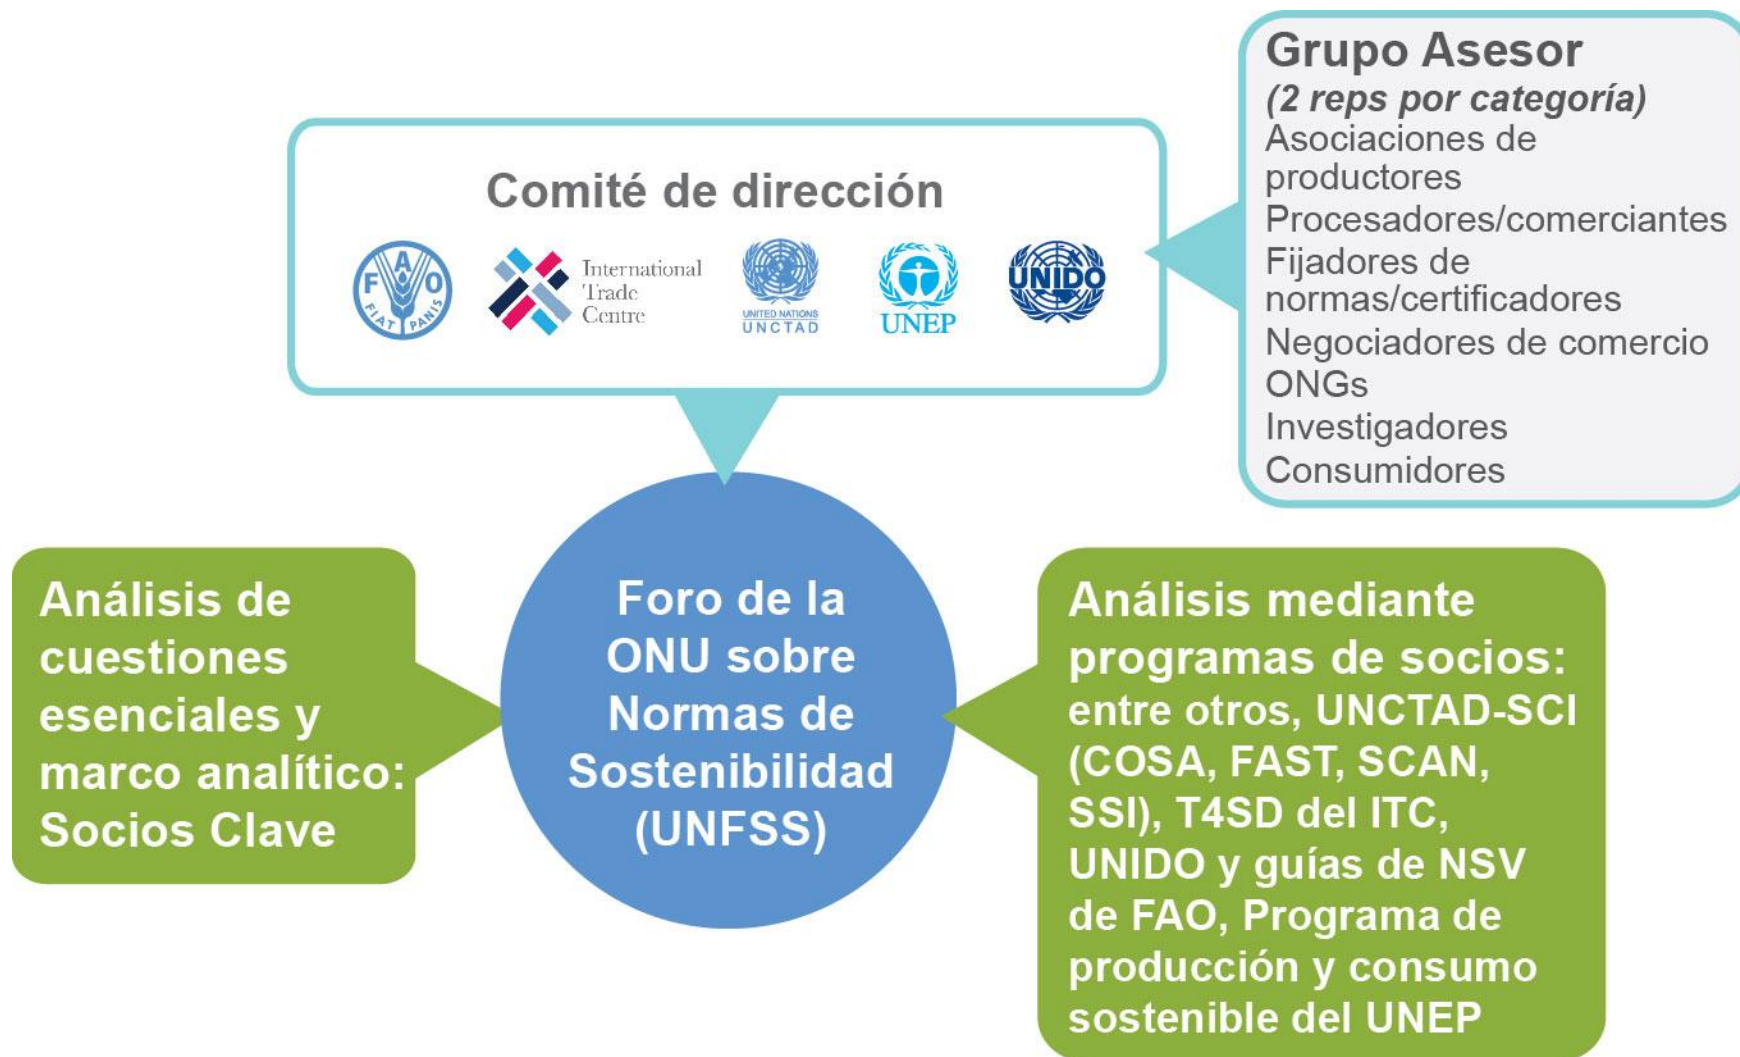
Grupo Asesor
(2 reps por categoría)
Asociaciones de productores
Procesadores/comerciantes
Fijadores de normas/certificadores
Negociadores de comercio
ONGs
Investigadores
Consumidores

Comité de dirección

FAO FIAT PANIS

International Trade Centre

UNITED NATIONS UNCTAD

UNEP

UNIDO

Análisis de cuestiones esenciales y marco analítico: Socios Clave

Foro de la ONU sobre Normas de Sostenibilidad (UNFSS)

Análisis mediante programas de socios: entre otros, UNCTAD-SCI (COSA, FAST, SCAN, SSI), T4SD del ITC, UNIDO y guías de NSV de FAO, Programa de producción y consumo sostenible del UNEP